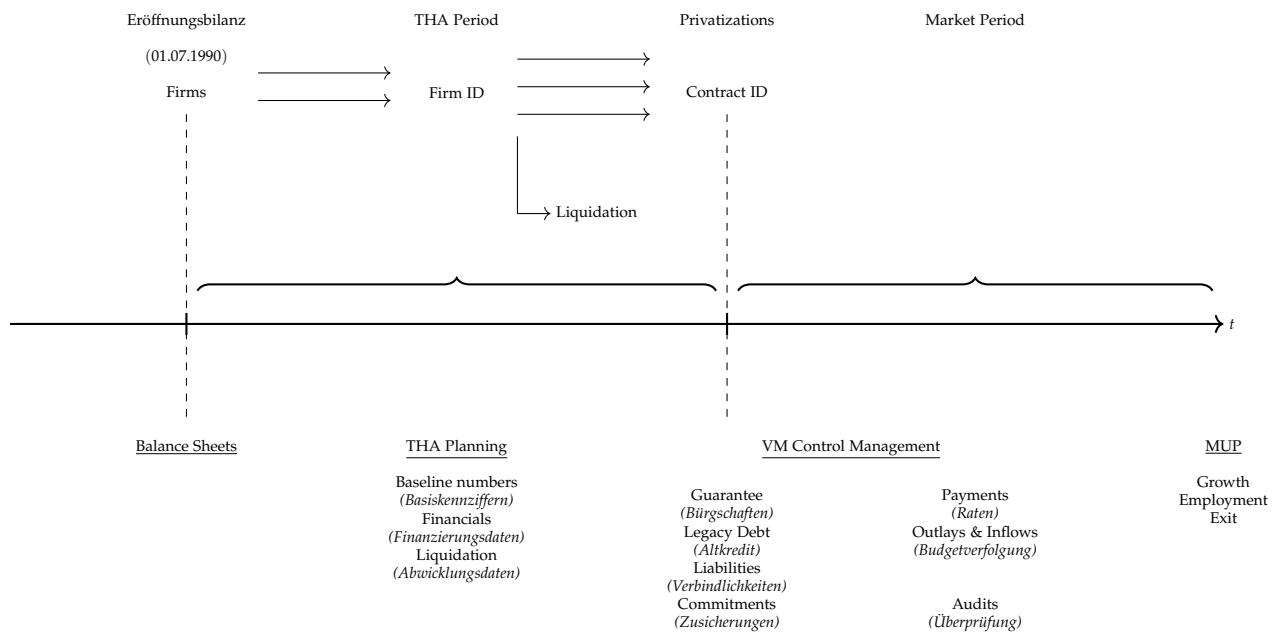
Eröffnungsbilanz

(01.07.1990)

Firms

THA Period

Firm ID

Privatizations

Contract ID

Market Period

Liquidation

$t$

Balance Sheets

THA Planning

Baseline numbers
*(Basiskennziffern)*
Financials
*(Finanzierungsdaten)*
Liquidation
*(Abwicklungsdaten)*

VM Control Management

Guarantee
*(Bürgschaften)*
Legacy Debt
*(Altkredit)*
Liabilities
*(Verbindlichkeiten)*
Commitments
*(Zusicherungen)*

Payments
*(Raten)*
Outlays & Inflows
*(Budgetverfolgung)*

Audits
*(Überprüfung)*

MUP

Growth
Employment
Exit